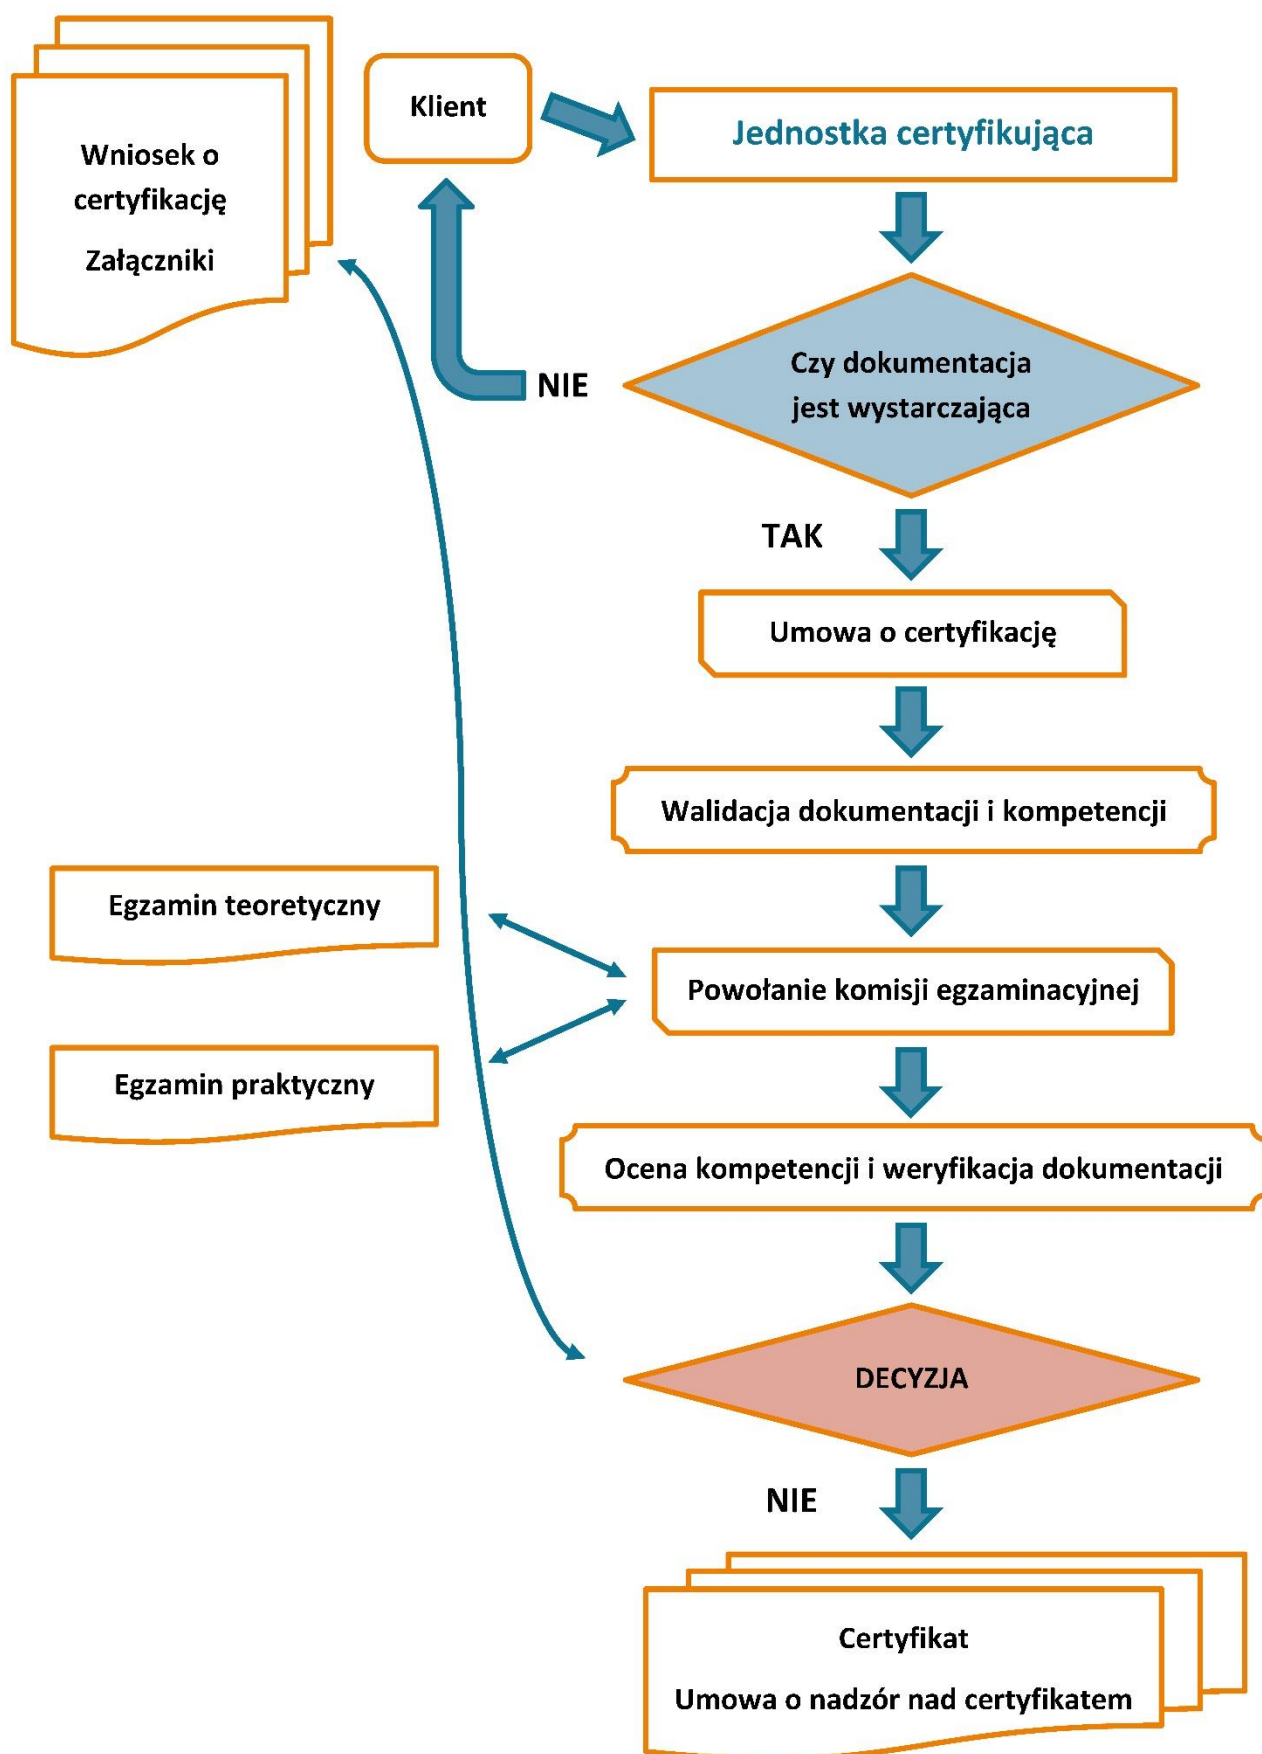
Wniosek o certyfikację

Załączniki

Klient

Jednostka certyfikująca

Czy dokumentacja jest wystarczająca

NIE

TAK

Umowa o certyfikację

Walidacja dokumentacji i kompetencji

Egzamin teoretyczny

Powołanie komisji egzaminacyjnej

Egzamin praktyczny

Ocena kompetencji i weryfikacja dokumentacji

DECYZJA

NIE

Certyfikat

Umowa o nadzór nad certyfikatem